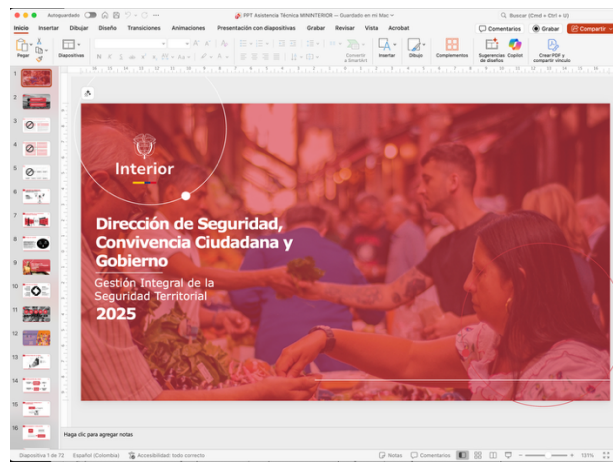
Autoguardado
PPT Asistencia Técnica MININTERIOR — Guardado en mi Mac
Buscar (Cmd + Ctrl + U)

Inicio Insertar Dibujar Diseño Transiciones Animaciones Presentación con diapositivas Grabar Revisar Vista Acrobat
Comentarios Grabar Compartir

Pegar Diapositivas Convertir a SmartArt Insertar Dibujo Complementos Sugerencias de diseños Copilot Crear PDF y compartir vínculo

Interior

Dirección de Seguridad, Convivencia Ciudadana y Gobierno

Gestión Integral de la Seguridad Territorial

2025

Haga clic para agregar notas

Diapositiva 1 de 72 Español (Colombia) Accesibilidad: todo correcto Notas Comentarios 131%